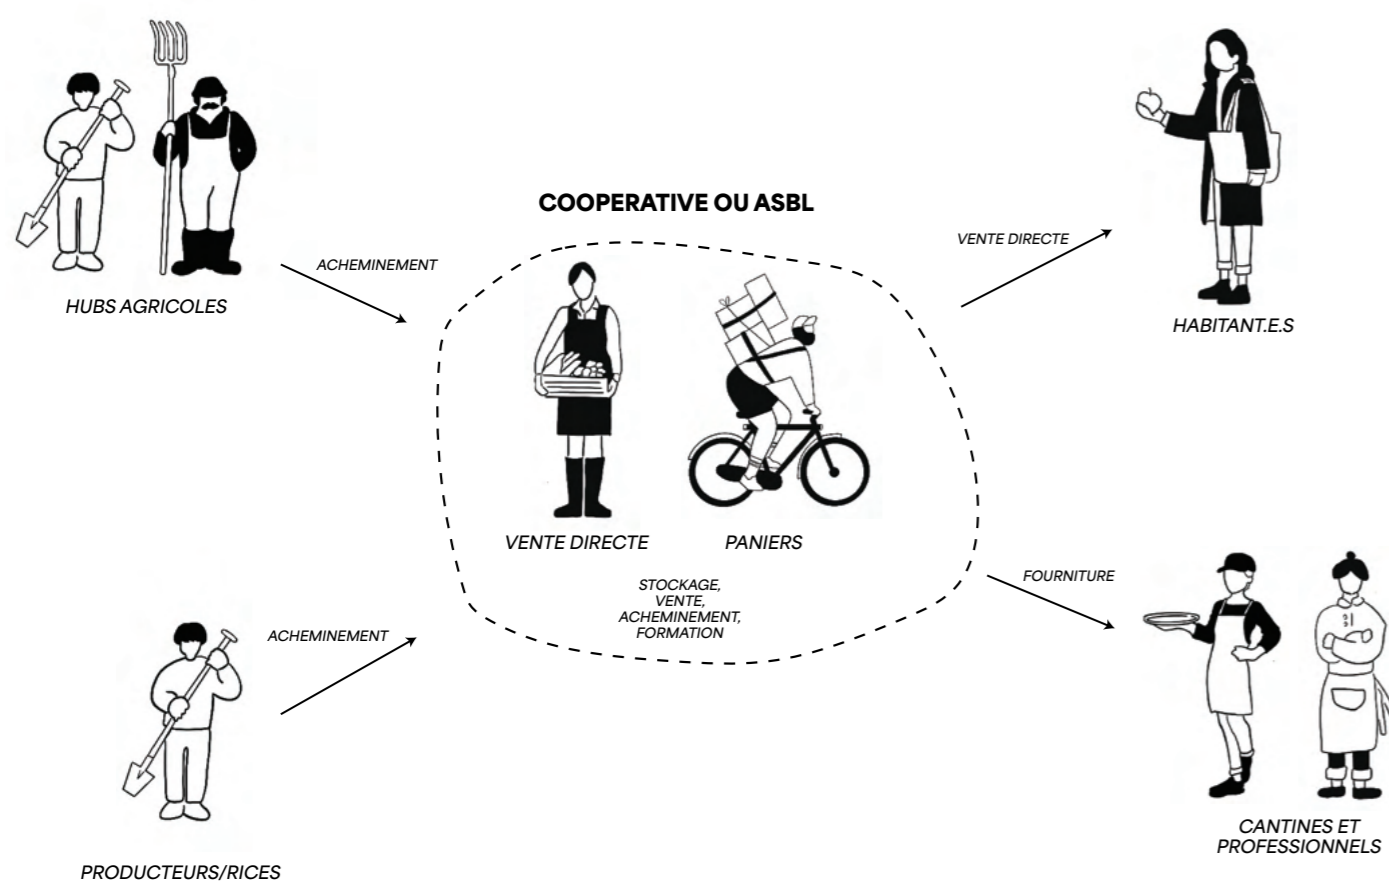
COOPERATIVE OU ASBL

HUBS AGRICOLES

ACHEMINEMENT

VENTE DIRECTE

HABITANT.E.S

VENTE DIRECTE

PANIERS

STOCKAGE, VENTE, ACHEMINEMENT, FORMATION

FOURNITURE

ACHEMINEMENT

PRODUCTEURS/RICES

CANTINES ET PROFESSIONNELS